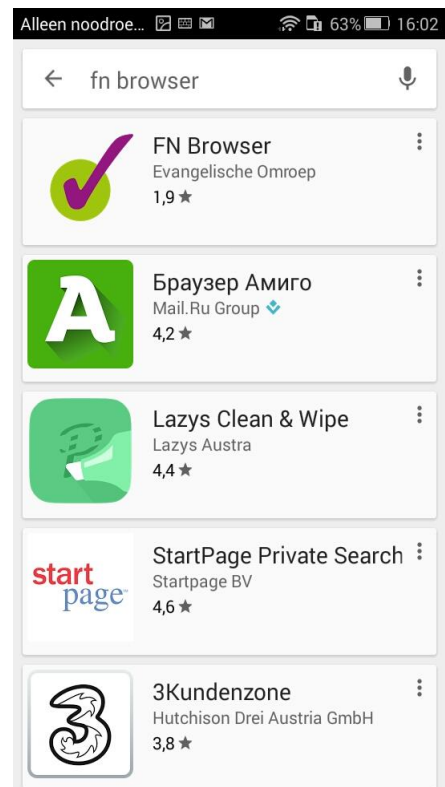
Alleen noodroe... 63% 16:02

fn browser

FN Browser
Evangelische Omroep
1,9 ★

Браузер Амиго
Mail.Ru Group
4,2 ★

Lazys Clean & Wipe
Lazys Austra
4,4 ★

start page

StartPage Private Search
Startpage BV
4,6 ★

3Kundenzone
Hutchison Drei Austria GmbH
3,8 ★